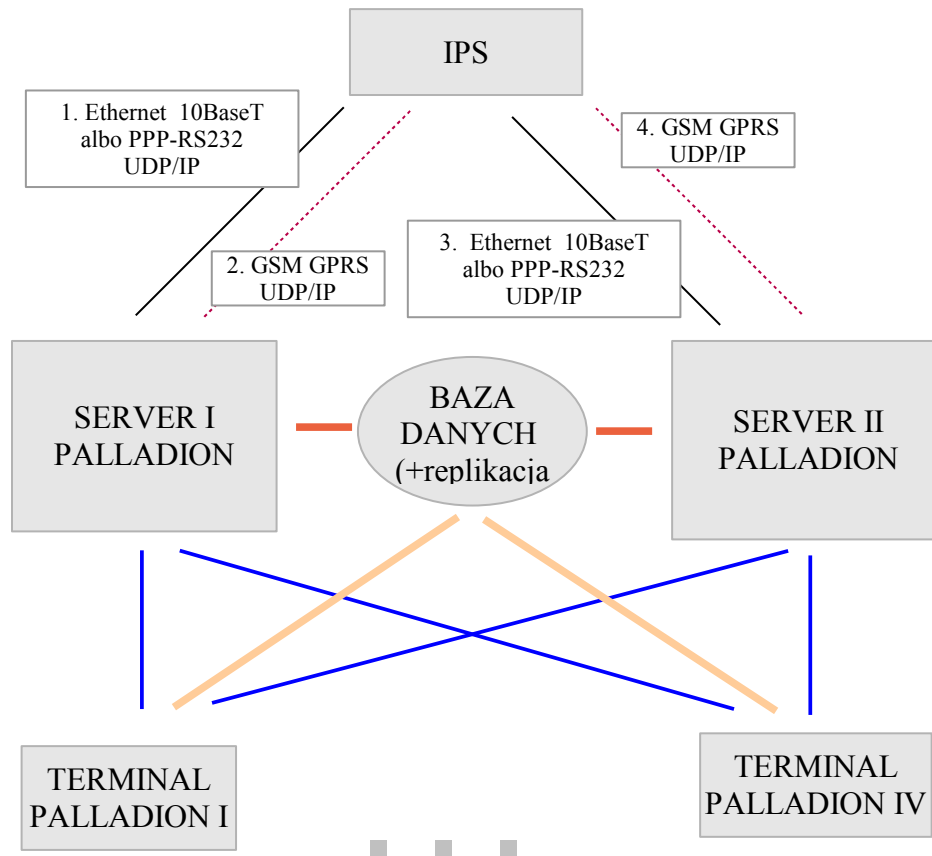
IPS

1. Ethernet 10BaseT albo PPP-RS232 UDP/IP

4. GSM GPRS UDP/IP

2. GSM GPRS UDP/IP

3. Ethernet 10BaseT albo PPP-RS232 UDP/IP

SERVER I PALLADION

BAZA DANYCH (+replikacja

SERVER II PALLADION

TERMINAL PALLADION I

TERMINAL PALLADION IV